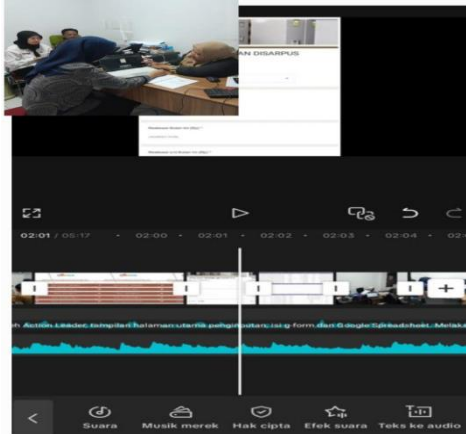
AN DISARPUS

02:01 / 05:17 • 02:00 • 02:01 • 02:02 • 02:03 • 02:04 • 02:

+

h Action Leader, tampilan halaman utama pengisiputan, isi g-form dan Google Spreadsheet. Melak

Suara
Musik merek
Hak cipta
Efek suara
Teks ke audio